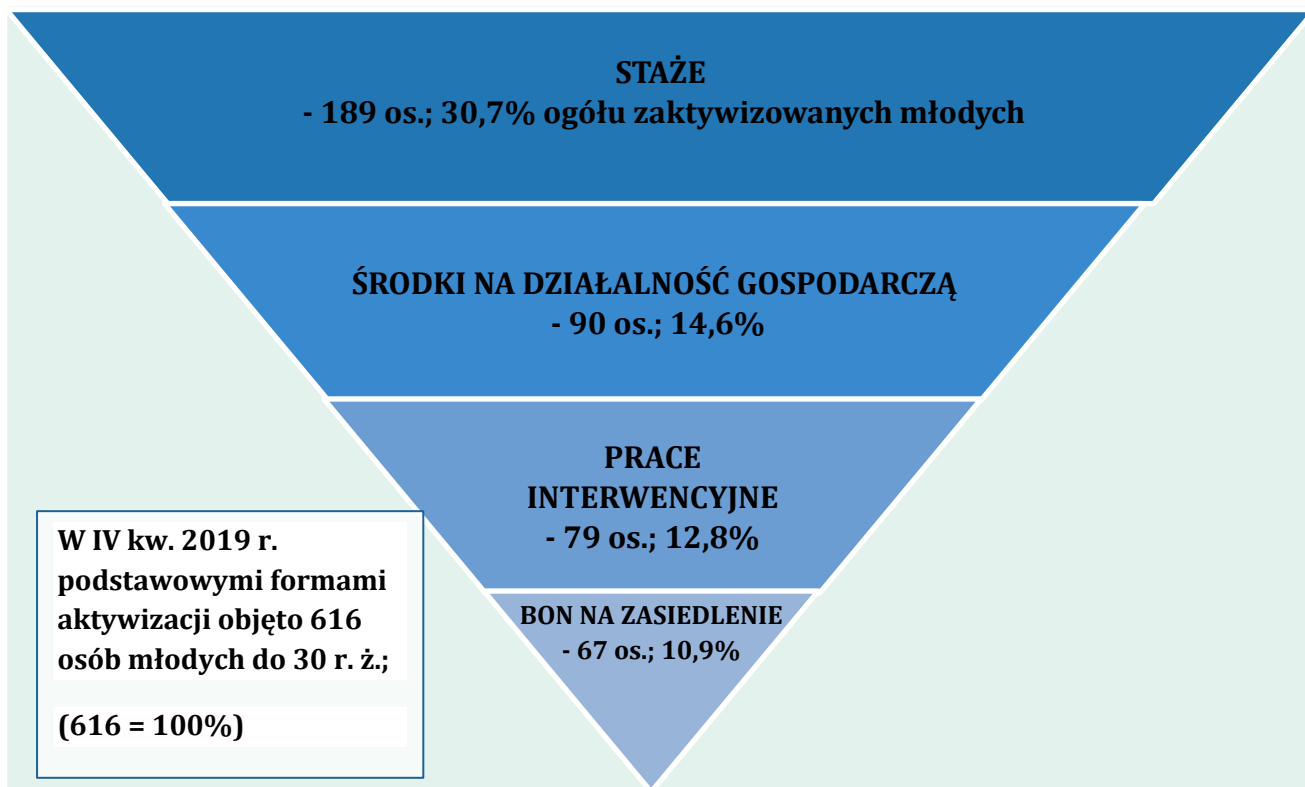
STAŻE
- 189 os.; 30,7% ogółu zaktywizowanych młodych

ŚRODKI NA DZIAŁALNOŚĆ GOSPODARCZĄ
- 90 os.; 14,6%

PRACE INTERWENCYJNE
- 79 os.; 12,8%

BON NA ZASIEDLENIE
- 67 os.; 10,9%

W IV kw. 2019 r. podstawowymi formami aktywizacji objęto 616 osób młodych do 30 r. ż.;

(616 = 100%)